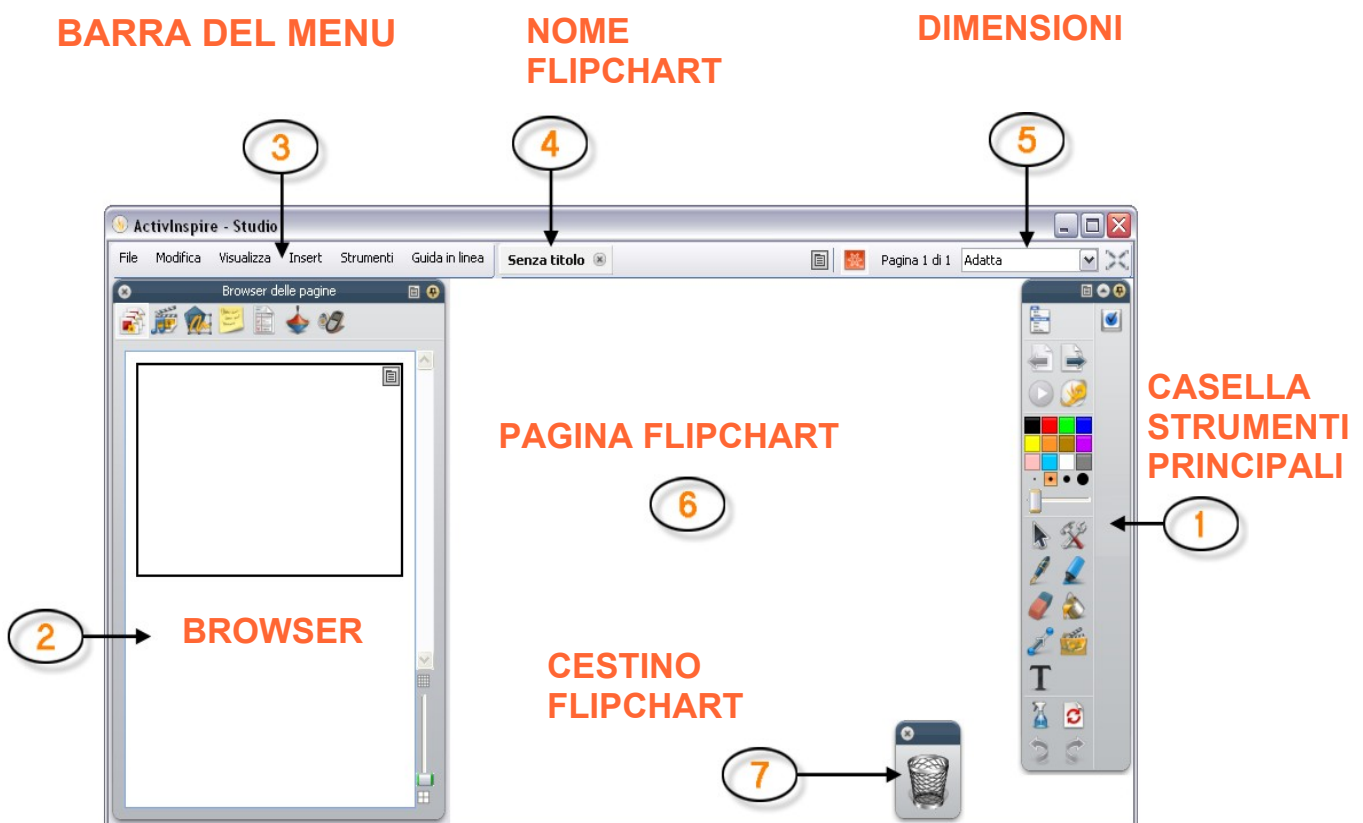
BARRA DEL MENU

NOME FLIPCHART

DIMENSIONI

3

4

5

ActivInspire - Studio

File Modifica Visualizza Insert Strumenti Guida in linea

Senza titolo

Pagina 1 di 1 Adatta

Browser delle pagine

CASELLA STRUMENTI PRINCIPALI

PAGINA FLIPCHART

6

1

2

BROWSER

CESTINO FLIPCHART

T

7